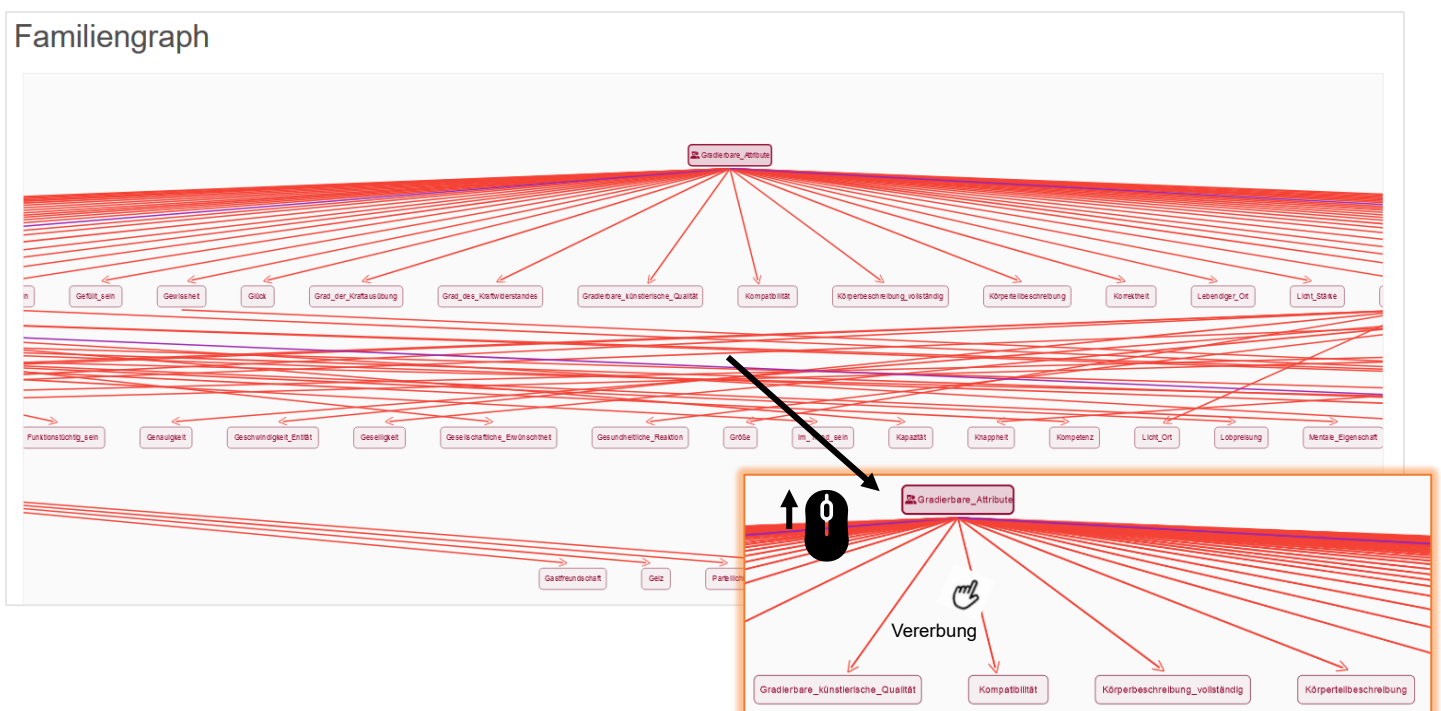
Familiengraph

Gradierbare_Attribute

n

Gefüllt_sein

Gewissheit

Glück

Grad_der_Kraftausübung

Grad_des_Kraftwiderstandes

Gradierbare_künstlerische_Qualität

Kompatibilität

Körperbeschreibung_vollständig

Körperteilbeschreibung

Korrektheit

Lebendiger_Ort

Licht_Stärke

Funktionstüchtig_sein

Genauigkeit

Geschwindigkeit_Entität

Geselligkeit

Gesellschaftliche_Erwünschtheit

Gesundheitliche_Reaktion

Größe

Im_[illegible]_sein

Kapazität

Knappheit

Kompetenz

Licht_Ort

Lobpreisung

Mentale_Eigenschaft

Gastfreundschaft

Geiz

Parteilich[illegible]

Gradierbare_Attribute

Vererbung

Gradierbare_künstlerische_Qualität

Kompatibilität

Körperbeschreibung_vollständig

Körperteilbeschreibung